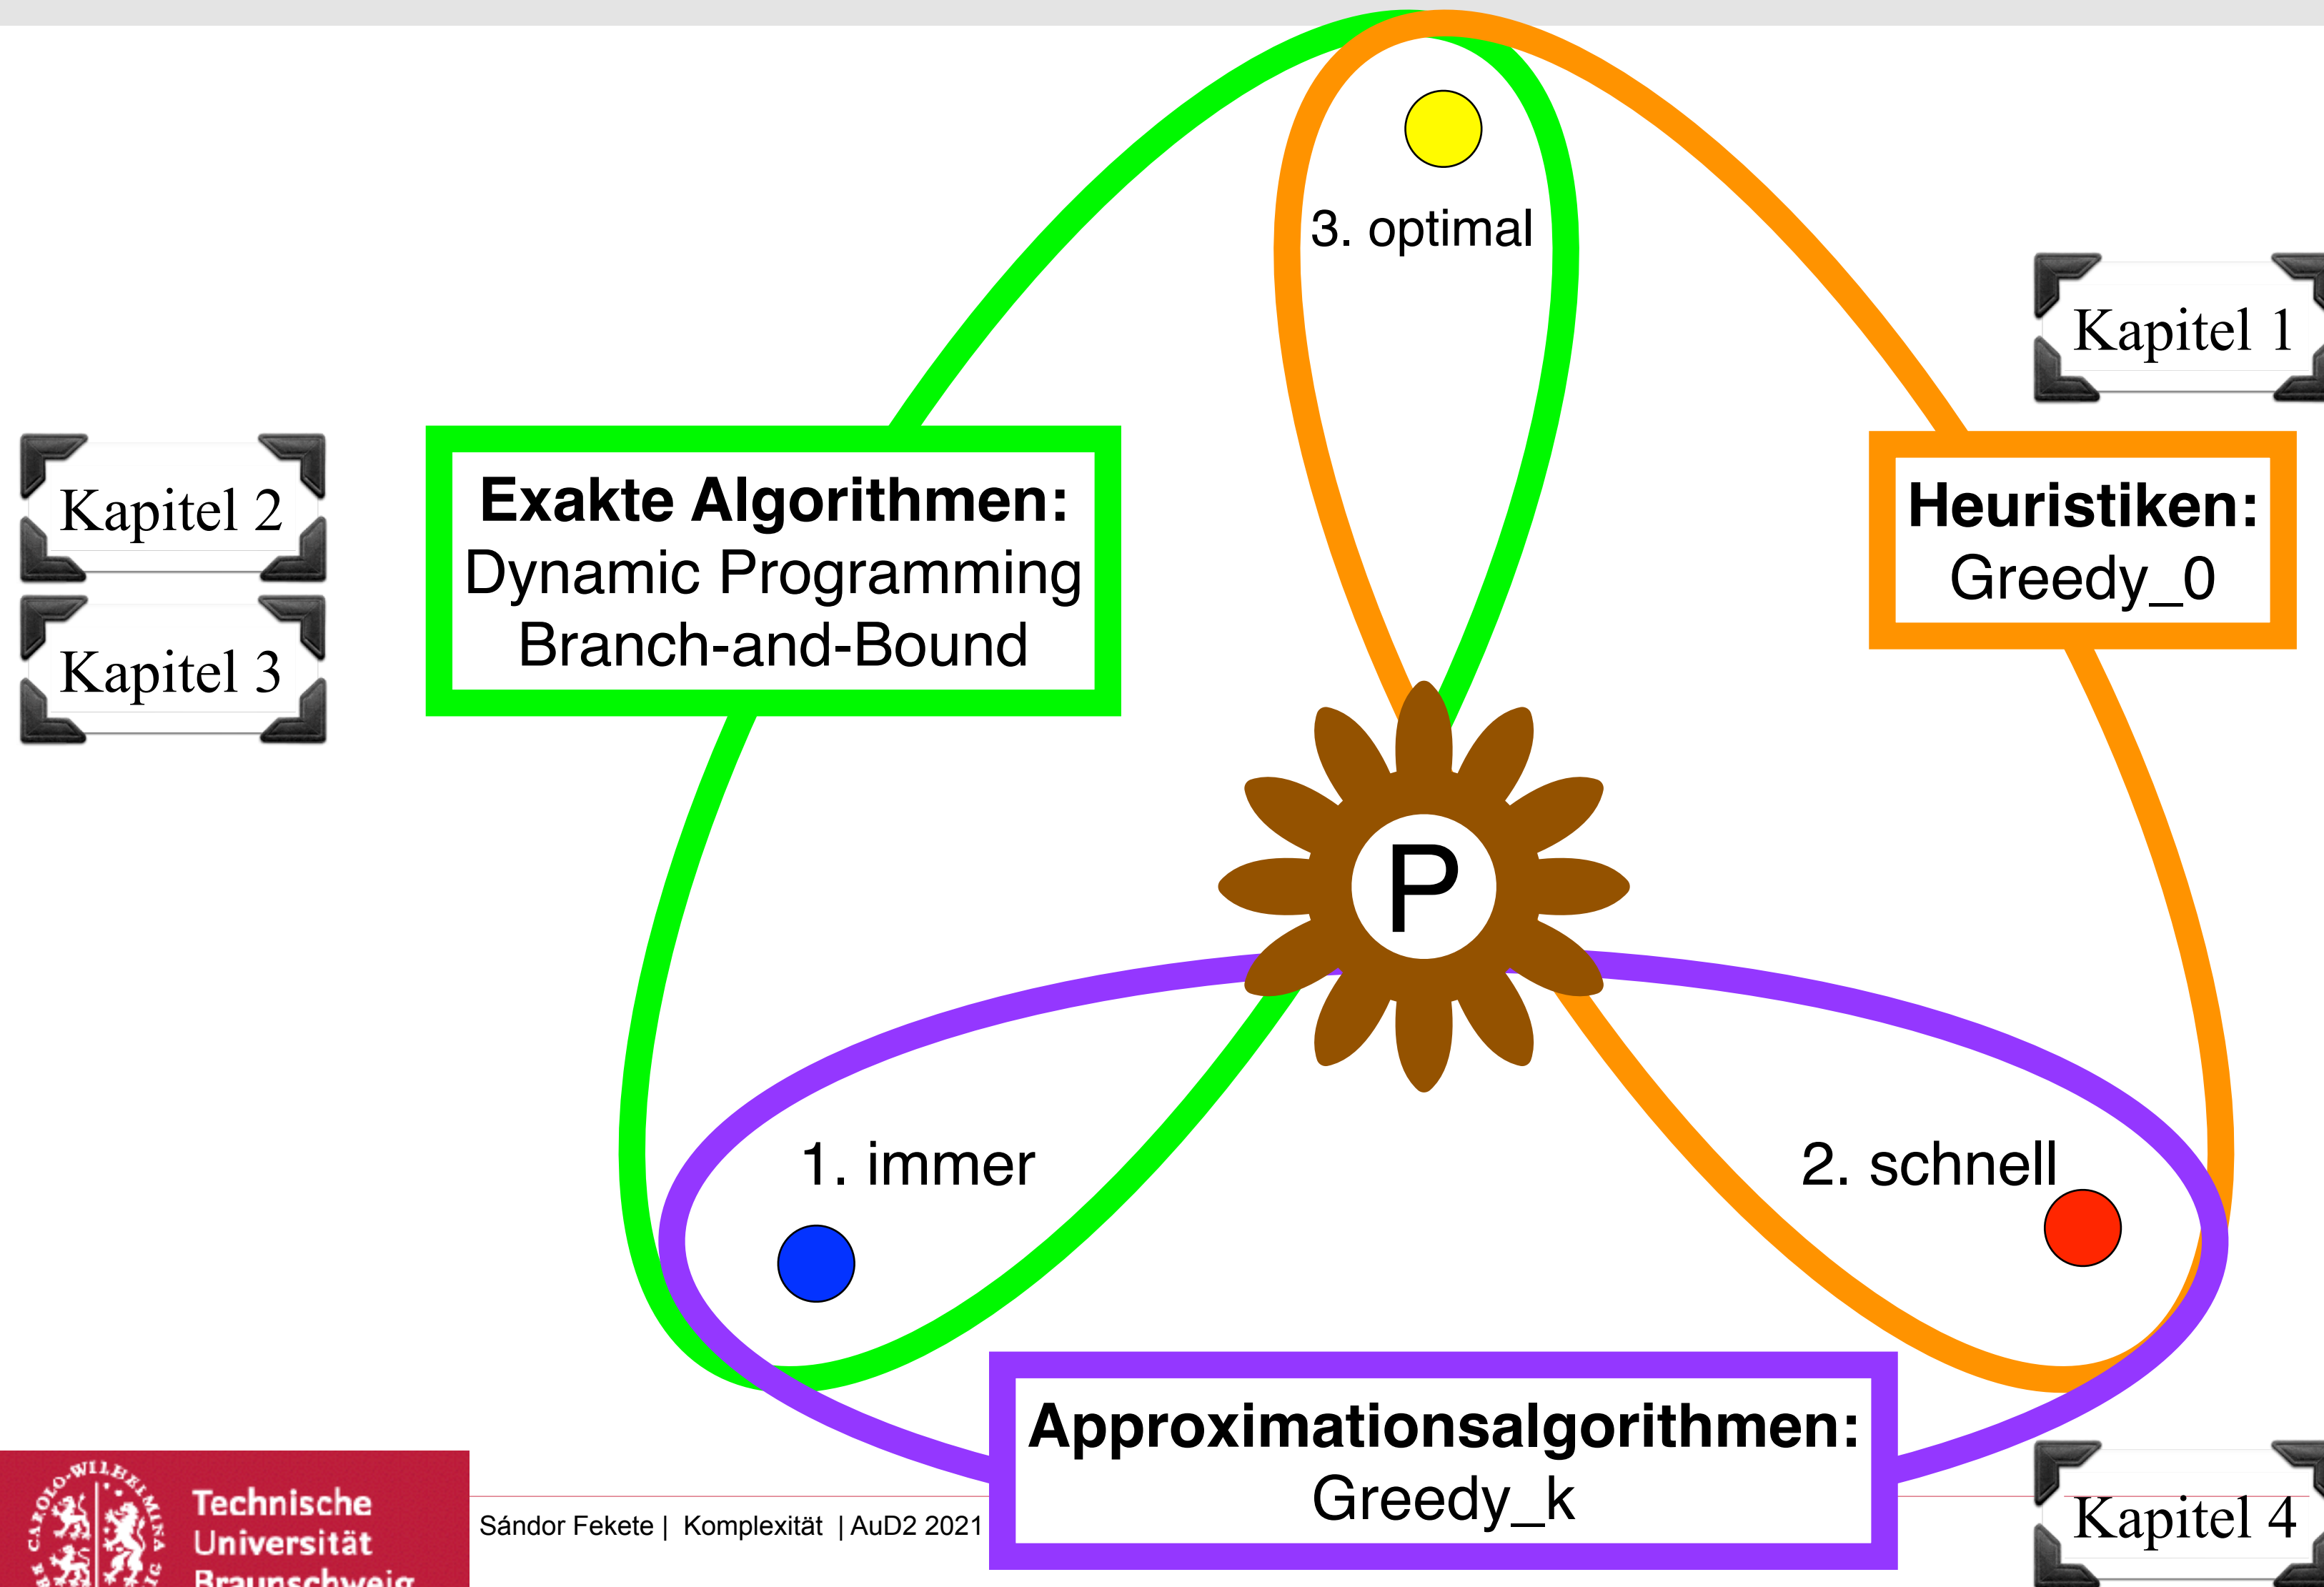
3. optimal

Kapitel 1

Kapitel 2

Kapitel 3

**Exakte Algorithmen:**
Dynamic Programming
Branch-and-Bound

**Heuristiken:**
Greedy_0

P

1. immer

2. schnell

**Approximationsalgorithmen:**
Greedy_k

Kapitel 4

CAROLO-WILHELMINA

Technische
Universität
Braunschweig

Sándor Fekete | Komplexität | AuD2 2021